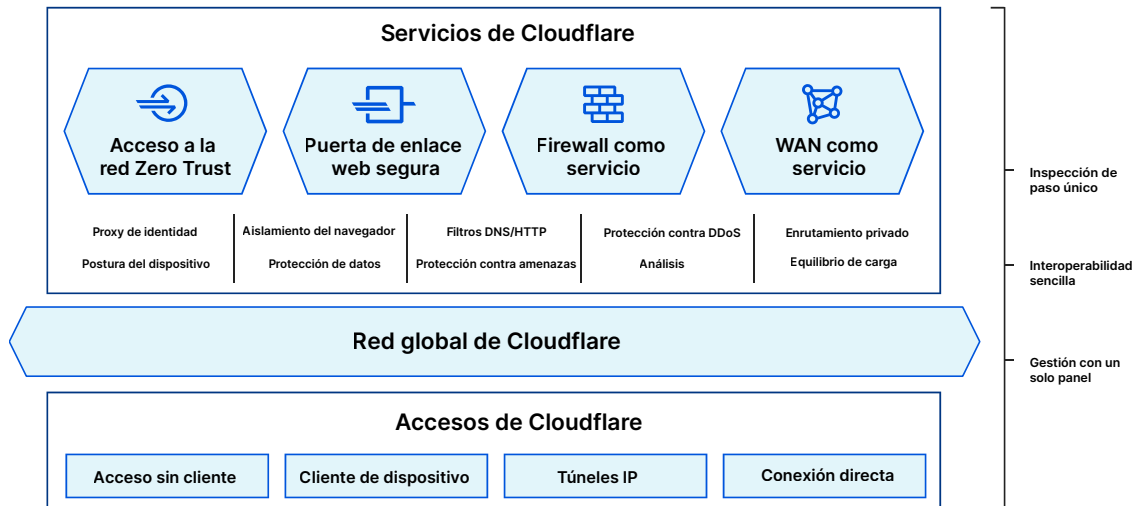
Servicios de Cloudflare

Acceso a la red Zero Trust

Puerta de enlace web segura

Firewall como servicio

WAN como servicio

Proxy de identidad
Postura del dispositivo

Aislamiento del navegador
Protección de datos

Filtros DNS/HTTP
Protección contra amenazas

Protección contra DDoS
Análisis

Enrutamiento privado
Equilibrio de carga

Red global de Cloudflare

Accesos de Cloudflare

Acceso sin cliente

Cliente de dispositivo

Túneles IP

Conexión directa

Inspección de paso único

Interoperabilidad sencilla

Gestión con un solo panel